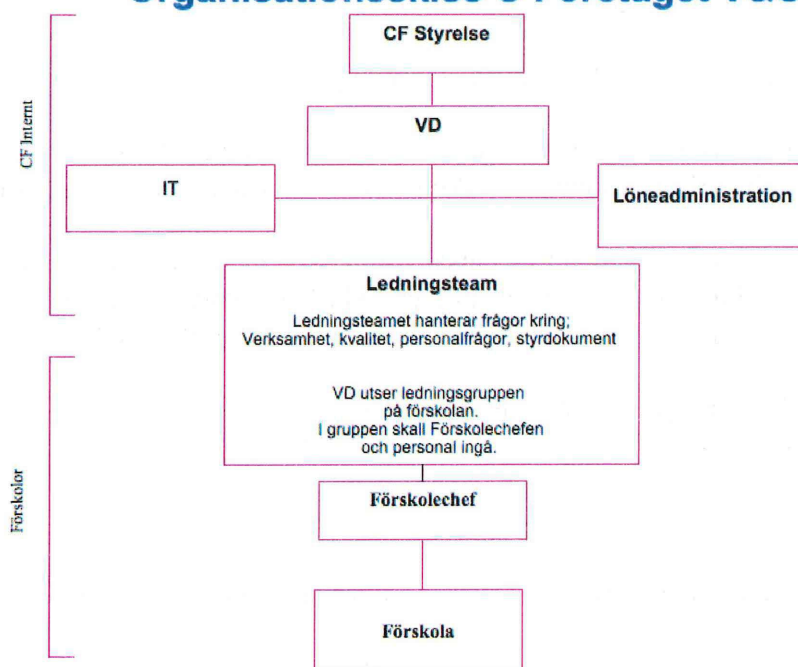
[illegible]

CF Internt

CF Styrelse

VD

IT

Löneadministration

Ledningsteam

Ledningsteamet hanterar frågor kring; Verksamhet, kvalitet, personalfrågor, styrdokument

VD utser ledningsgruppen på förskolan. I gruppen skall Förskolechefen och personal ingå.

Förskolor

Förskolechef

Förskola